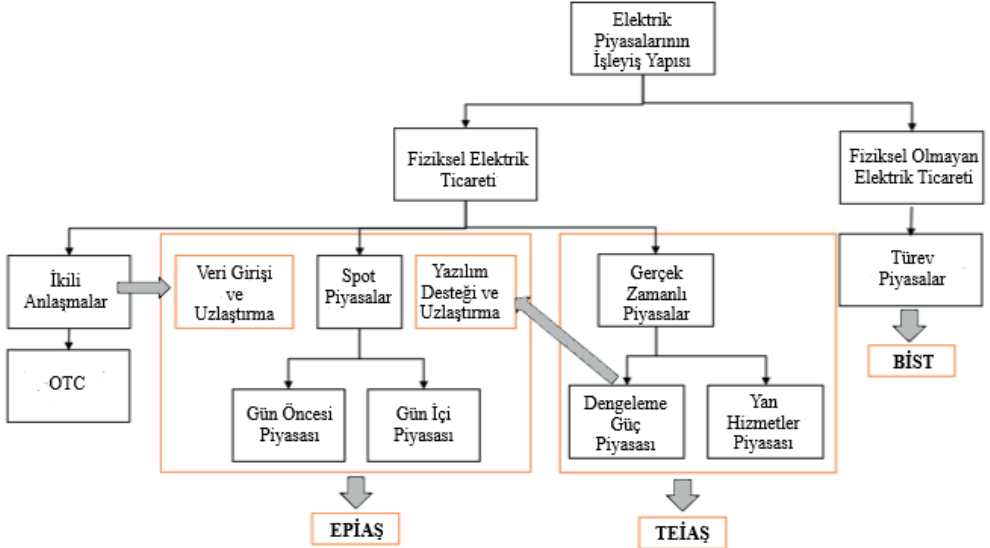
Elektrik Piyasalarının İşleyiş Yapısı

Fiziksel Elektrik Ticareti

Fiziksel Olmayan Elektrik Ticareti

İkili Anlaşmalar

Veri Girişi ve Uzlaştırma

Spot Piyasalar

Yazılım Desteği ve Uzlaştırma

Gerçek Zamanlı Piyasalar

Türev Piyasalar

BİST

OTC

Gün Öncesi Piyasası

Gün İçi Piyasası

Dengeleme Güç Piyasası

Yan Hizmetler Piyasası

EPİAŞ

TEİAŞ